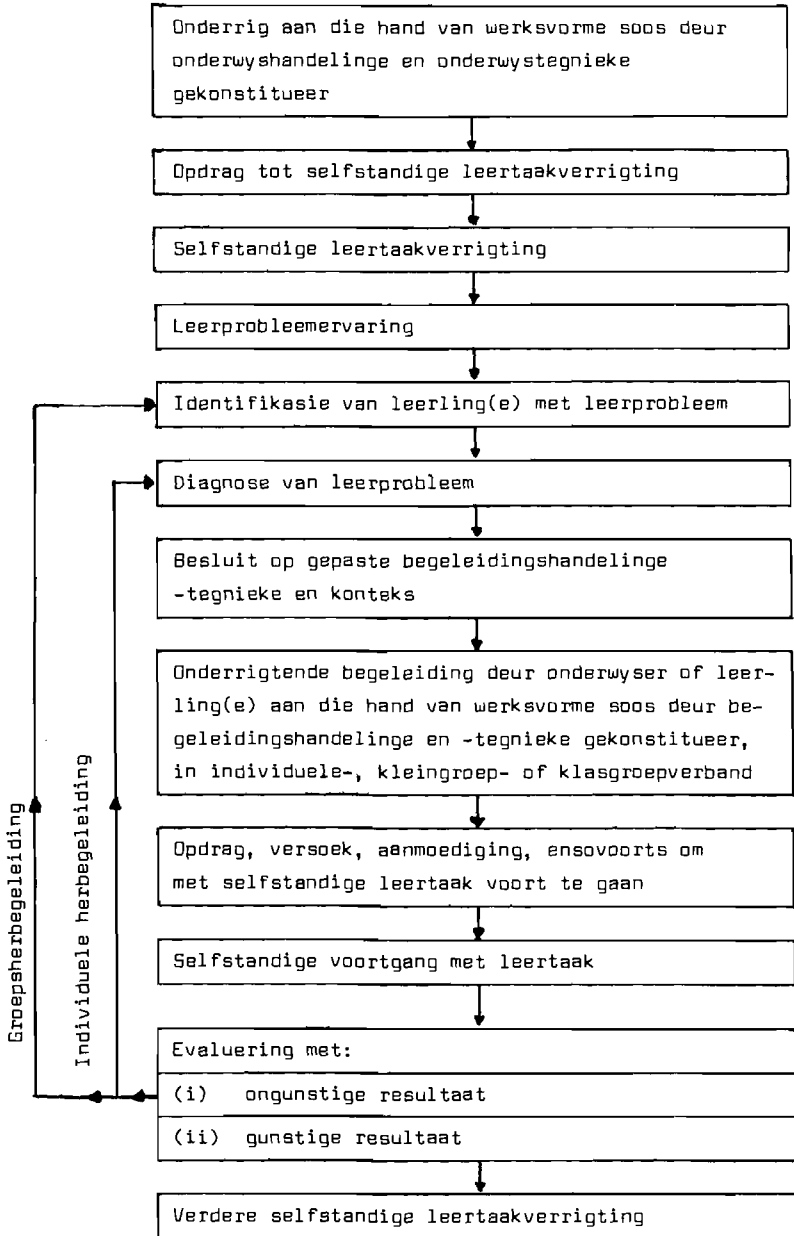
Onderrig aan die hand van werksvorme soos deur onderwyshandelinge en onderwystegnieke gekonstitueer

Opdrag tot selfstandige leertaakverrigting

Selfstandige leertaakverrigting

Leerprobleemervaring

Identifikasie van leerling(e) met leerprobleem

Diagnose van leerprobleem

Besluit op gepaste begeleidingshandelinge -tegnieke en konteks

Onderrigtende begeleiding deur onderwyser of leerling(e) aan die hand van werksvorme soos deur begeleidingshandelinge en -tegnieke gekonstitueer, in individuele-, kleingroep- of klasgroepverband

Opdrag, versoek, aanmoediging, ensovoorts om met selfstandige leertaak voort te gaan

Selfstandige voortgang met leertaak

Evaluering met:

(i) ongunstige resultaat

(ii) gunstige resultaat

Verdere selfstandige leertaakverrigting

Groepsherbegeleiding

Individuele herbegeleiding